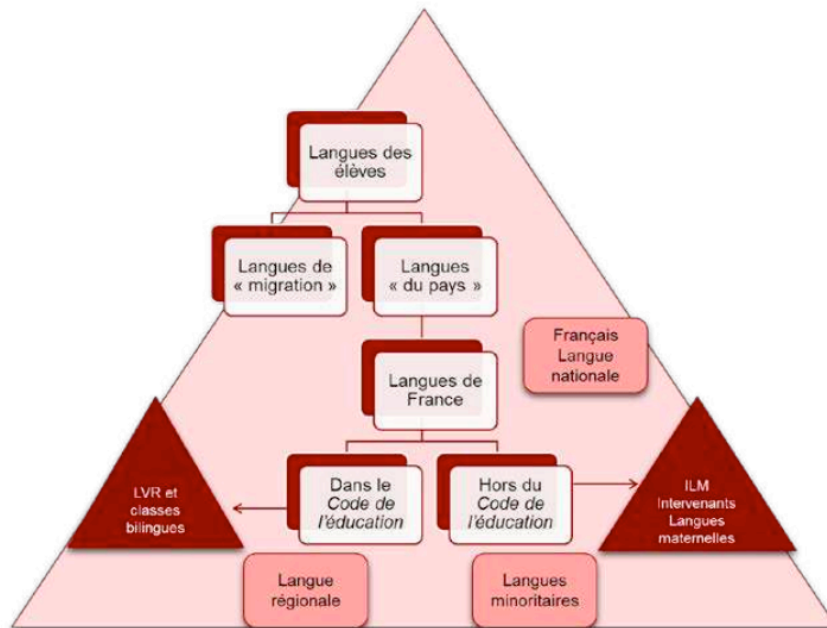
Langues des élèves

Langues de « migration »

Langues « du pays »

Français Langue nationale

Langues de France

LVR et classes bilingues

Dans le *Code de l'éducation*

Hors du *Code de l'éducation*

ILM Intervenants Langues maternelles

Langue régionale

Langues minoritaires